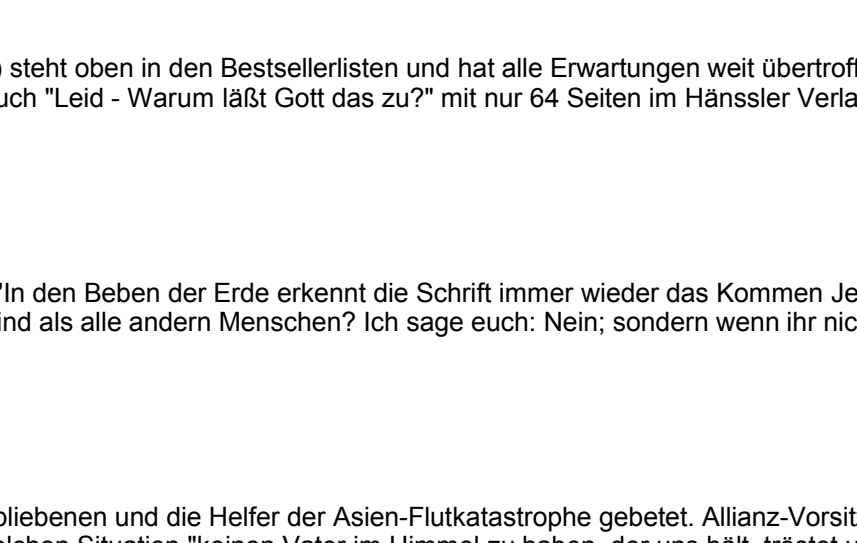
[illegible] steht oben in den Bestsellerlisten und hat alle Erwartungen weit übertroff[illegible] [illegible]uch "Leid - Warum läßt Gott das zu?" mit nur 64 Seiten im Hänssler Verla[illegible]

"In den Beben der Erde erkennt die Schrift immer wieder das Kommen Je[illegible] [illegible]ind als alle andern Menschen? Ich sage euch: Nein; sondern wenn ihr nic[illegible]

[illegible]bliebenen und die Helfer der Asien-Flutkatastrophe gebetet. Allianz-Vorsit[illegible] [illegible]